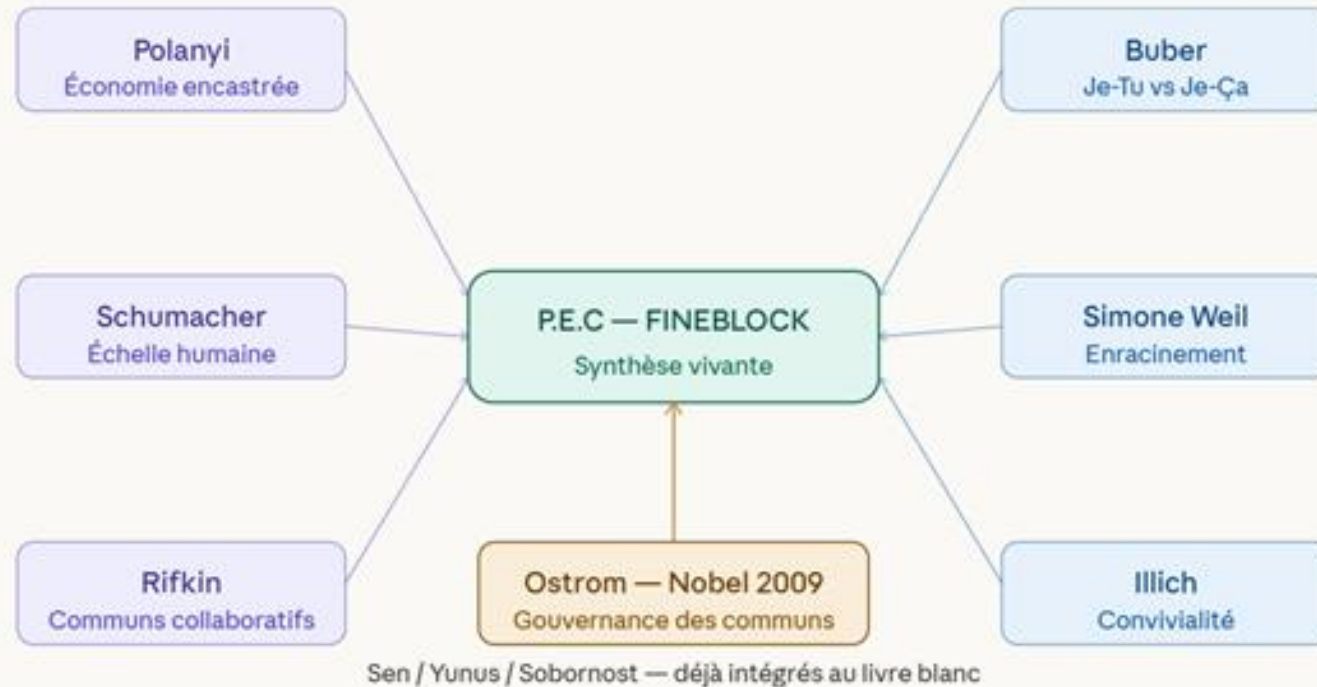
Polanyi
Économie encastrée

Buber
Je-Tu vs Je-Ça

Schumacher
Échelle humaine

P.E.C — FINEBLOCK
Synthèse vivante

Simone Weil
Enracinement

Rifkin
Communs collaboratifs

Ostrom — Nobel 2009
Gouvernance des communs

Illich
Convivialité

Sen / Yunus / Sobornost — déjà intégrés au livre blanc